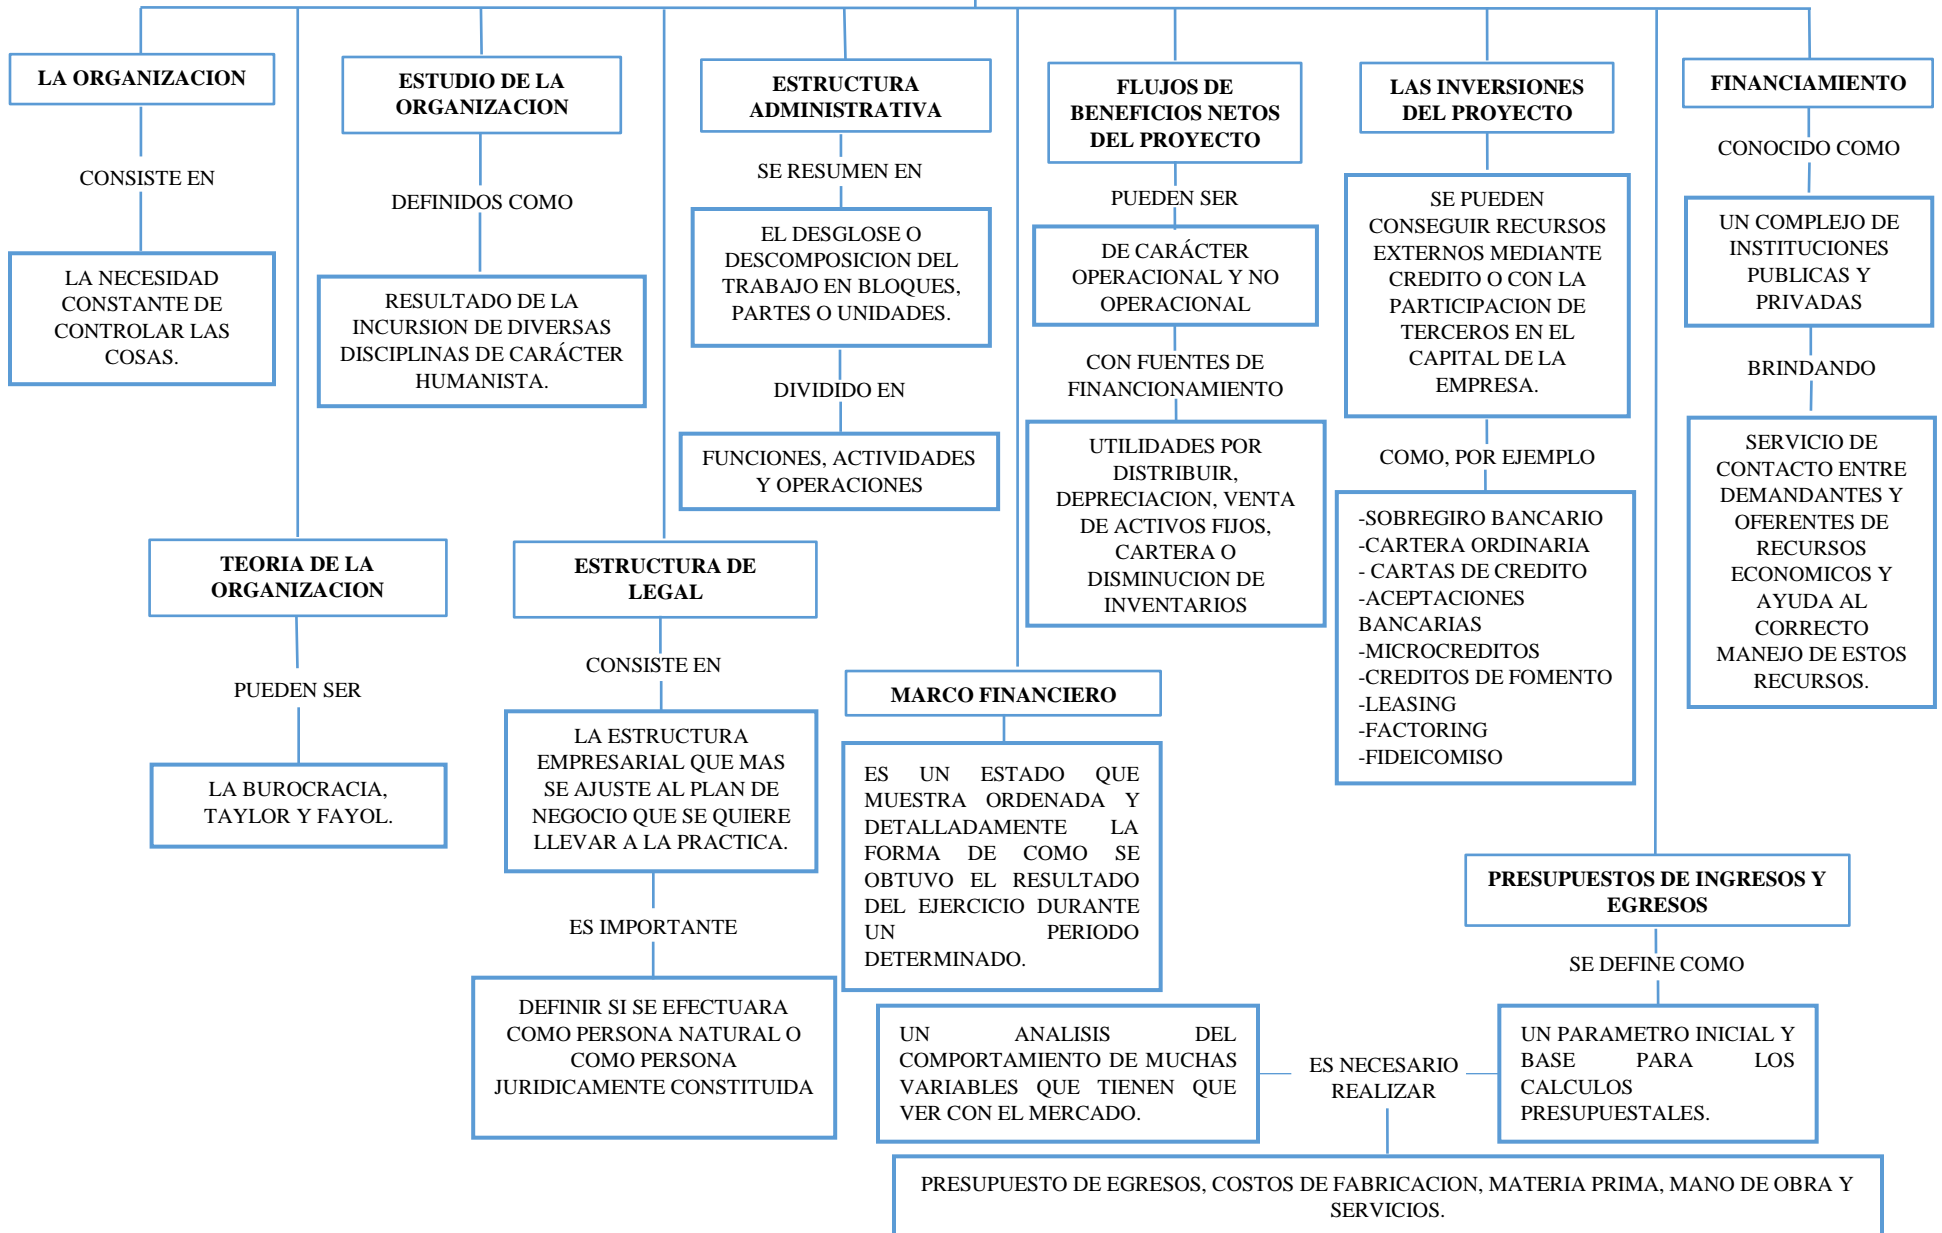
LA ORGANIZACION

CONSISTE EN

LA NECESIDAD CONSTANTE DE CONTROLAR LAS COSAS.

ESTUDIO DE LA ORGANIZACION

DEFINIDOS COMO

RESULTADO DE LA INCURSION DE DIVERSAS DISCIPLINAS DE CARÁCTER HUMANISTA.

ESTRUCTURA ADMINISTRATIVA

SE RESUMEN EN

EL DESGLOSE O DESCOMPOSICION DEL TRABAJO EN BLOQUES, PARTES O UNIDADES.

DIVIDIDO EN

FUNCIONES, ACTIVIDADES Y OPERACIONES

FLUJOS DE BENEFICIOS NETOS DEL PROYECTO

PUEDEN SER

DE CARÁCTER OPERACIONAL Y NO OPERACIONAL

CON FUENTES DE FINANCIONAMIENTO

UTILIDADES POR DISTRIBUIR, DEPRECIACION, VENTA DE ACTIVOS FIJOS, CARTERA O DISMINUCION DE INVENTARIOS

LAS INVERSIONES DEL PROYECTO

SE PUEDEN CONSEGUIR RECURSOS EXTERNOS MEDIANTE CREDITO O CON LA PARTICIPACION DE TERCEROS EN EL CAPITAL DE LA EMPRESA.

COMO, POR EJEMPLO

-SOBREGIRO BANCARIO
-CARTERA ORDINARIA
- CARTAS DE CREDITO
-ACEPTACIONES BANCARIAS
-MICROCREDITOS
-CREDITOS DE FOMENTO
-LEASING
-FACTORING
-FIDEICOMISO

FINANCIAMIENTO

CONOCIDO COMO

UN COMPLEJO DE INSTITUCIONES PUBLICAS Y PRIVADAS

BRINDANDO

SERVICIO DE CONTACTO ENTRE DEMANDANTES Y OFERENTES DE RECURSOS ECONOMICOS Y AYUDA AL CORRECTO MANEJO DE ESTOS RECURSOS.

TEORIA DE LA ORGANIZACION

PUEDEN SER

LA BUROCRACIA, TAYLOR Y FAYOL.

ESTRUCTURA DE LEGAL

CONSISTE EN

LA ESTRUCTURA EMPRESARIAL QUE MAS SE AJUSTE AL PLAN DE NEGOCIO QUE SE QUIERE LLEVAR A LA PRACTICA.

ES IMPORTANTE

DEFINIR SI SE EFECTUARA COMO PERSONA NATURAL O COMO PERSONA JURIDICAMENTE CONSTITUIDA

MARCO FINANCIERO

ES UN ESTADO QUE MUESTRA ORDENADA Y DETALLADAMENTE LA FORMA DE COMO SE OBTUVO EL RESULTADO DEL EJERCICIO DURANTE UN PERIODO DETERMINADO.

PRESUPUESTOS DE INGRESOS Y EGRESOS

SE DEFINE COMO

UN PARAMETRO INICIAL Y BASE PARA LOS CALCULOS PRESUPUESTALES.

ES NECESARIO REALIZAR

UN ANALISIS DEL COMPORTAMIENTO DE MUCHAS VARIABLES QUE TIENEN QUE VER CON EL MERCADO.

PRESUPUESTO DE EGRESOS, COSTOS DE FABRICACION, MATERIA PRIMA, MANO DE OBRA Y SERVICIOS.